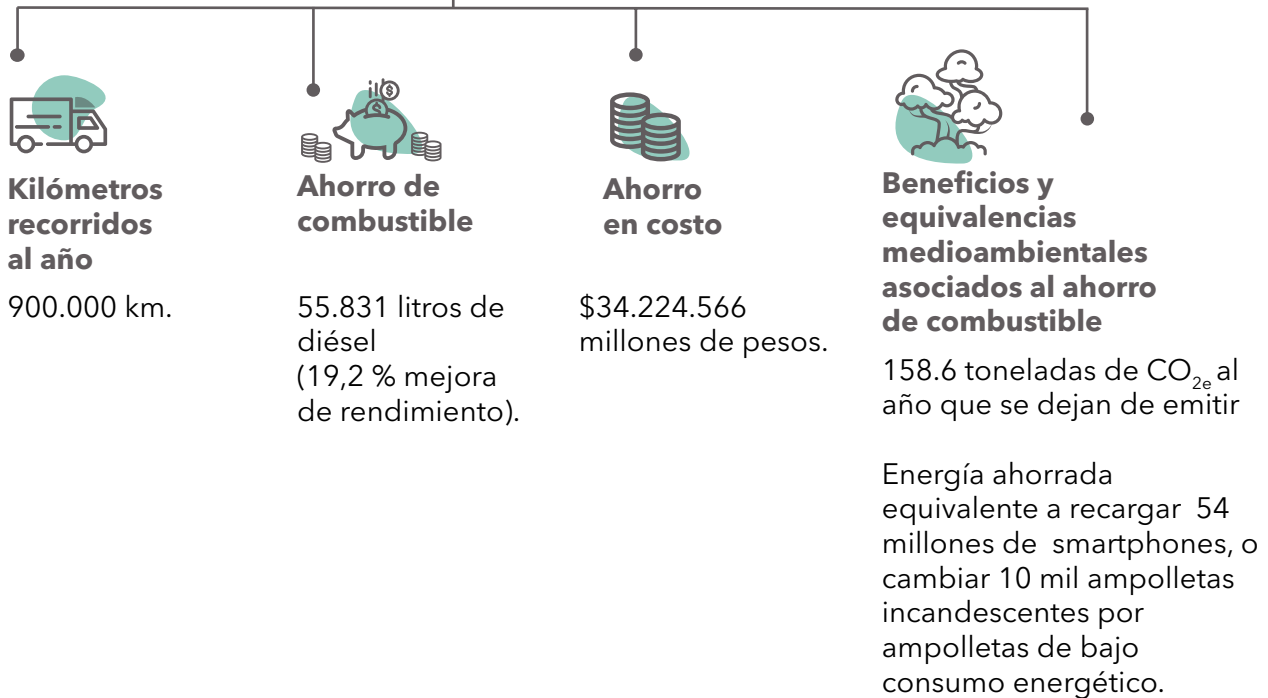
Kilómetros recorridos al año

900.000 km.

Ahorro de combustible

55.831 litros de diésel
(19,2 % mejora de rendimiento).

Ahorro en costo

$34.224.566 millones de pesos.

Beneficios y equivalencias medioambientales asociados al ahorro de combustible

158.6 toneladas de $CO_{2e}$ al año que se dejan de emitir

Energía ahorrada equivalente a recargar 54 millones de smartphones, o cambiar 10 mil ampolletas incandescentes por ampolletas de bajo consumo energético.